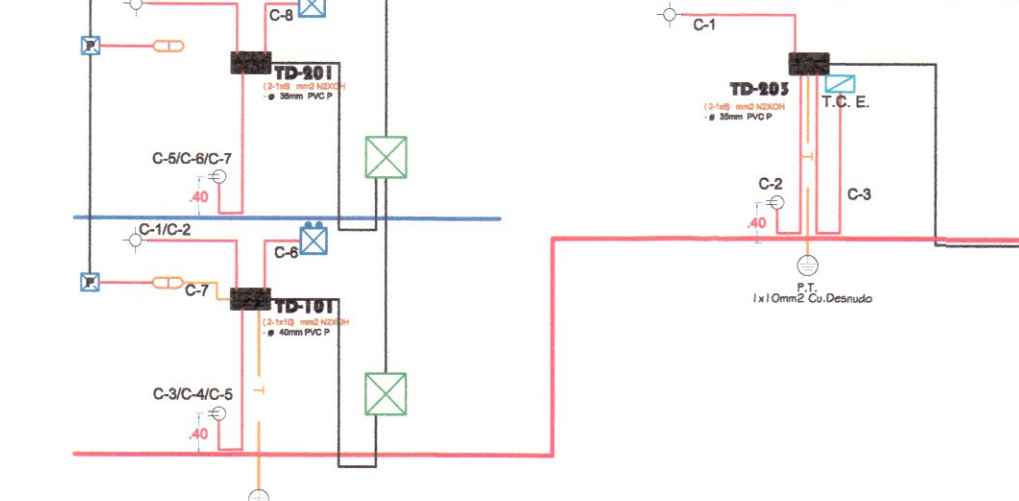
C-8

TD-201
(2-1x6) mm2 N2XOH
- ø 35mm PVC P

C-5/C-6/C-7
.40

C-1/C-2
C-6

C-7
TD-101
(2-1x10) mm2 N2XOH
- ø 40mm PVC P

C-3/C-4/C-5
.40

C-1

TD-203
(2-1x6) mm2 N2XOH
- ø 35mm PVC P

T.C. E.

C-2
C-3
.40

P.T.
1x10mm2 Cu.Desnudo